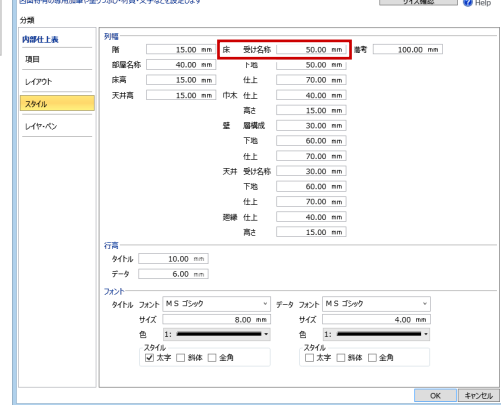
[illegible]
サイズ確認 Help

分類

内部仕上表
項目
レイアウト
スタイル
レイヤ・ペン

列幅
階 15.00 mm
部屋名称 40.00 mm
床高 15.00 mm
天井高 15.00 mm
床 受け名称 50.00 mm
下地 50.00 mm
仕上 70.00 mm
巾木 仕上 40.00 mm
高さ 15.00 mm
壁 層構成 30.00 mm
下地 60.00 mm
仕上 70.00 mm
天井 受け名称 30.00 mm
下地 60.00 mm
仕上 70.00 mm
廻縁 仕上 40.00 mm
高さ 15.00 mm
備考 100.00 mm

行高
タイトル 10.00 mm
データ 6.00 mm

フォント
タイトル フォント ＭＳ ゴシック
サイズ 8.00 mm
色 1:
スタイル
☑ 太字 ☐ 斜体 ☐ 全角
データ フォント ＭＳ ゴシック
サイズ 4.00 mm
色 1:
スタイル
☐ 太字 ☐ 斜体 ☐ 全角

OK キャンセル